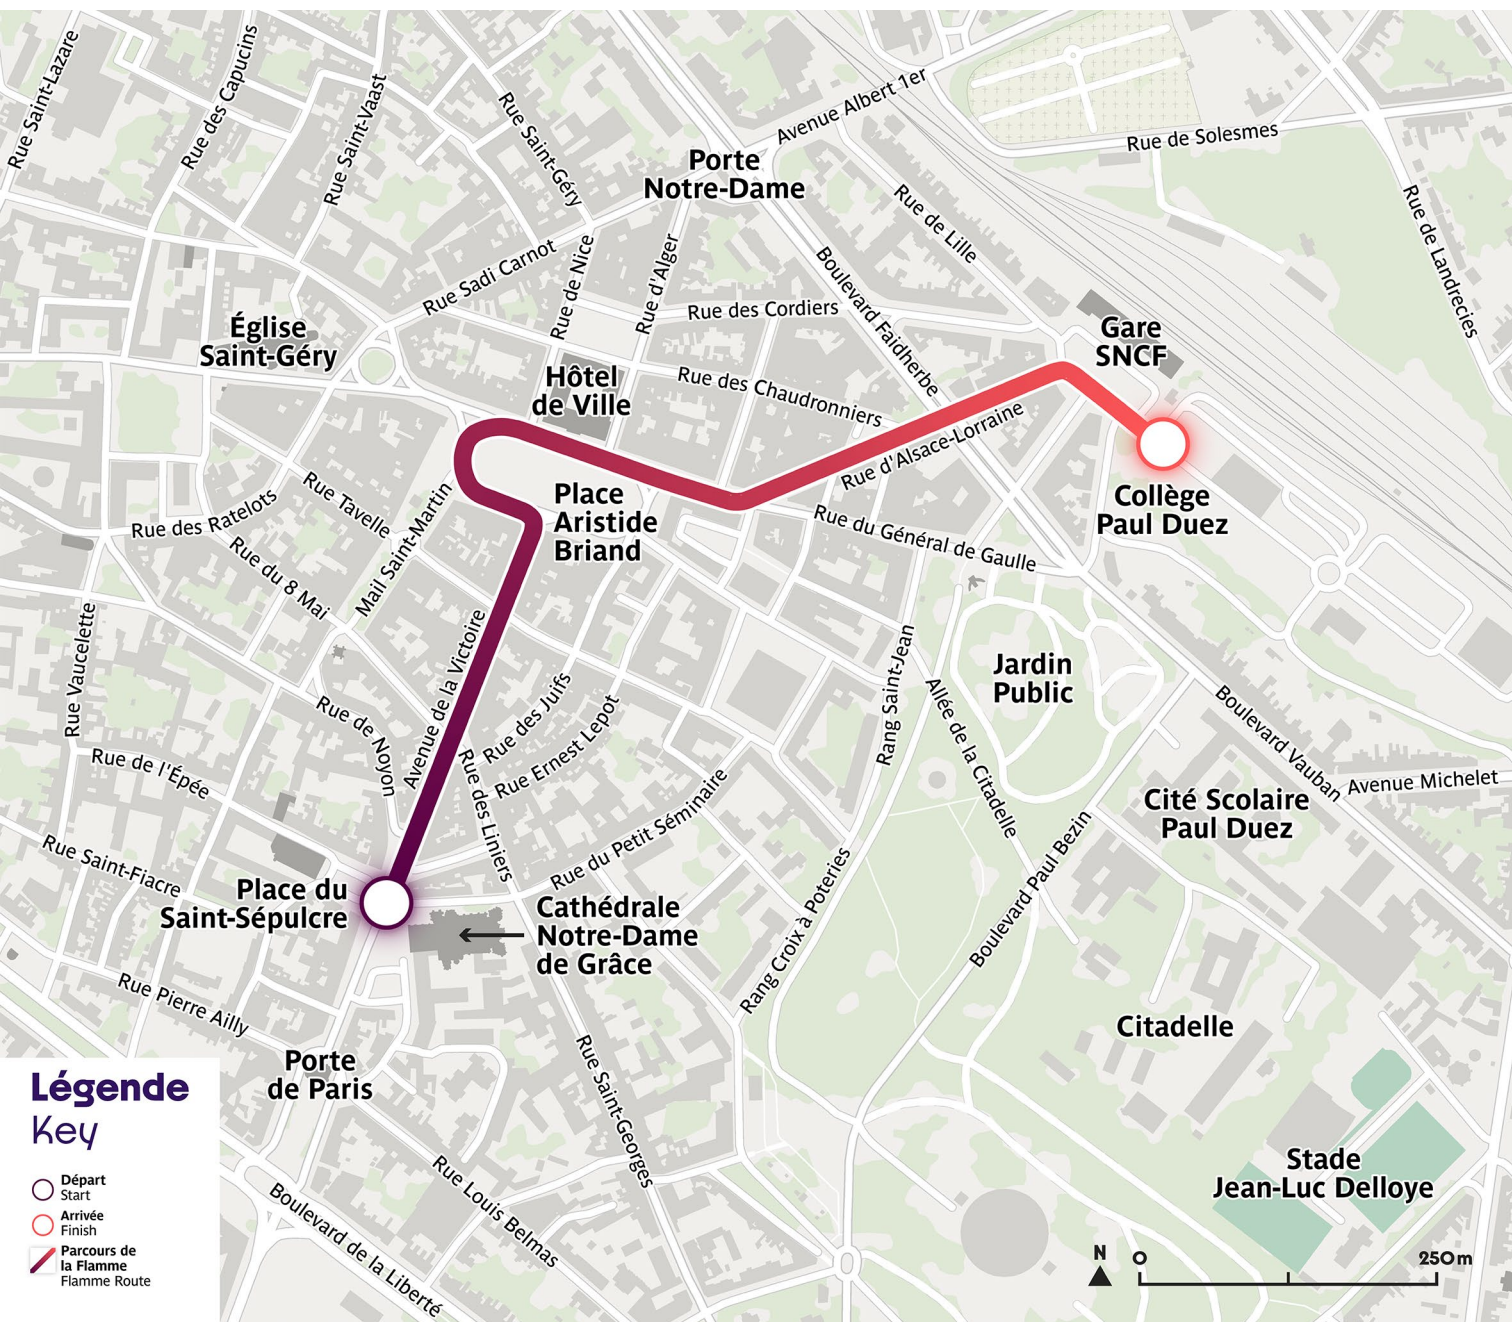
Rue Saint-Lazare
Rue des Capucins
Rue Saint-Vaast
Rue Saint-Géry
Avenue Albert 1er
Rue de Solesmes
Porte Notre-Dame
Rue de Lille
Rue de Landrecies
Rue Sadi Carnot
Rue de Nice
Rue d'Alger
Rue des Cordiers
Boulevard Faidherbe
Gare SNCF
Église Saint-Géry
Hôtel de Ville
Rue des Chaudronniers
Rue d'Alsace-Lorraine
Collège Paul Duez
Rue Tavelle
Rue des Ratelots
Mail Saint-Martin
Place Aristide Briand
Rue du Général de Gaulle
Rue du 8 Mai
Rue Vaucelette
Avenue de la Victoire
Rang Saint-Jean
Jardin Public
Rue de Noyon
Rue des Juifs
Rue Ernest Lepot
Allée de la Citadelle
Boulevard Vauban
Avenue Michelet
Rue de l'Épée
Rue des Liniers
Rue du Petit Séminaire
Cité Scolaire Paul Duez
Rue Saint-Fiacre
Place du Saint-Sépulcre
Cathédrale Notre-Dame de Grâce
Rang Croix à Poteries
Boulevard Paul Bezin
Rue Pierre Ailly
Citadelle
Porte de Paris
Rue Saint-Georges
Légende
Key
Départ
Start
Arrivée
Finish
Parcours de la Flamme
Flamme Route
Rue Louis Belmas
Boulevard de la Liberté
Stade Jean-Luc Delloye
N
0
250m